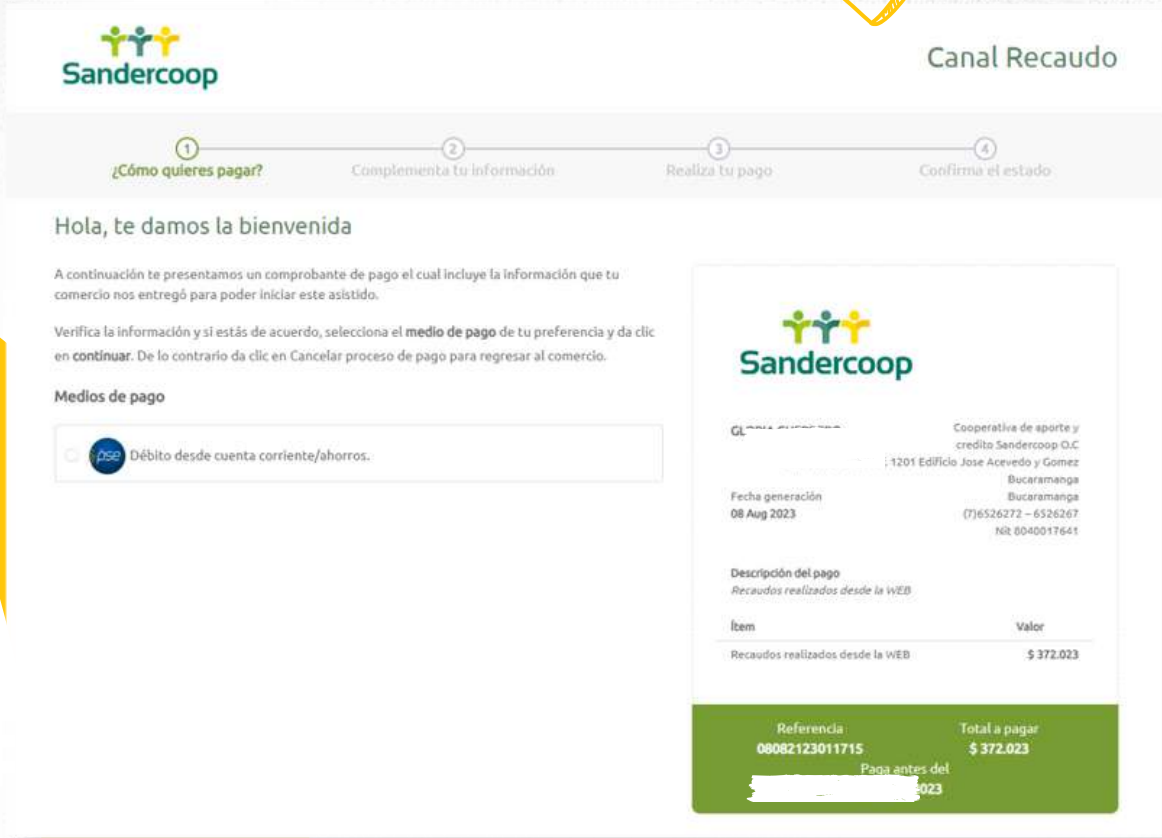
Sandercoop

Canal Recaudo

1 ¿Cómo quieres pagar?
2 Complementa tu información
3 Realiza tu pago
4 Confirma el estado

Hola, te damos la bienvenida

A continuación te presentamos un comprobante de pago el cual incluye la información que tu comercio nos entregó para poder iniciar este asistido.

Verifica la información y si estás de acuerdo, selecciona el **medio de pago** de tu preferencia y da clic en **continuar**. De lo contrario da clic en Cancelar proceso de pago para regresar al comercio.

Medios de pago

pse Débito desde cuenta corriente/ahorros.

Sandercoop

GL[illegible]

Cooperativa de aporte y credito Sandercoop O.C
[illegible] 1201 Edificio Jose Acevedo y Gomez
Bucaramanga
Bucaramanga
(7)6526272 – 6526267
Nit 8040017641

Fecha generación
08 Aug 2023

Descripción del pago
Recaudos realizados desde la WEB

| Ítem | Valor |
|---|---|
| Recaudos realizados desde la WEB | $ 372.023 |

Referencia
08082123011715

Total a pagar
$ 372.023

Paga antes del
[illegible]023